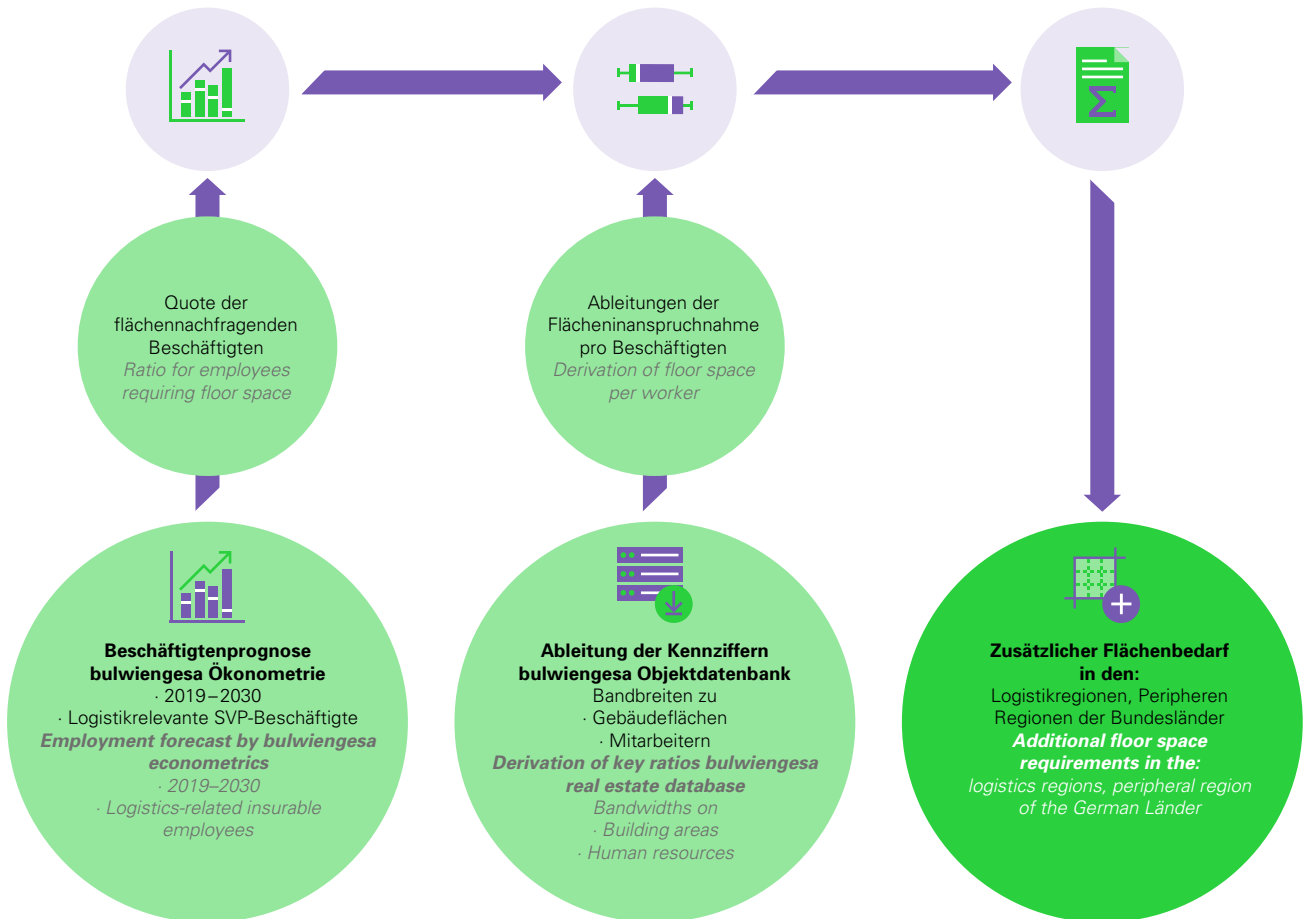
Quote der flächennachfragenden Beschäftigten
Ratio for employees requiring floor space

Ableitungen der Flächeninanspruchnahme pro Beschäftigten
Derivation of floor space per worker

**Beschäftigtenprognose bulwiengesa Ökonometrie**
· 2019 – 2030
· Logistikrelevante SVP-Beschäftigte
**Employment forecast by bulwiengesa econometrics**
· 2019–2030
· Logistics-related insurable employees

**Ableitung der Kennziffern bulwiengesa Objektdatenbank**
Bandbreiten zu
· Gebäudeflächen
· Mitarbeitern
**Derivation of key ratios bulwiengesa real estate database**
Bandwidths on
· Building areas
· Human resources

**Zusätzlicher Flächenbedarf in den:**
Logistikregionen, Peripheren Regionen der Bundesländer
**Additional floor space requirements in the:**
logistics regions, peripheral region of the German Länder